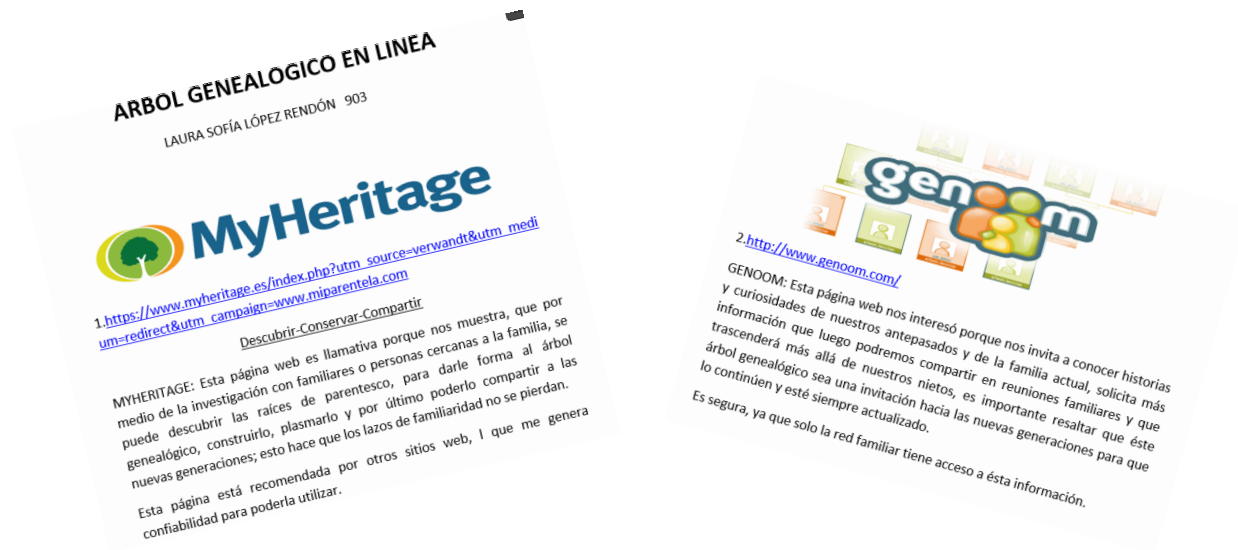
ARBOL GENEALOGICO EN LINEA

LAURA SOFÍA LÓPEZ RENDÓN 903

MyHeritage

1.https://www.myheritage.es/index.php?utm_source=verwandt&utm_medium=redirect&utm_campaign=www.miparentela.com

Descubrir-Conservar-Compartir

MYHERITAGE: Esta página web es llamativa porque nos muestra, que por medio de la investigación con familiares o personas cercanas a la familia, se puede descubrir las raíces de parentesco, para darle forma al árbol genealógico, construirlo, plasmarlo y por último poderlo compartir a las nuevas generaciones; esto hace que los lazos de familiaridad no se pierdan.

Esta página está recomendada por otros sitios web, l que me genera confiabilidad para poderla utilizar.

genoom

2.http://www.genoom.com/

GENOOM: Esta página web nos interesó porque nos invita a conocer historias y curiosidades de nuestros antepasados y de la familia actual, solicita más información que luego podremos compartir en reuniones familiares y que trascenderá más allá de nuestros nietos, es importante resaltar que éste árbol genealógico sea una invitación hacia las nuevas generaciones para que lo continúen y esté siempre actualizado.

Es segura, ya que solo la red familiar tiene acceso a ésta información.